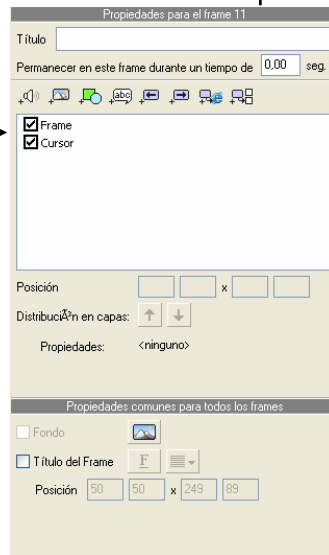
Propiedades para el frame 11

Título

Permanecer en este frame durante un tiempo de 0,00 seg.

Frame
Cursor

Posición x

DistribuciÃ³n en capas:

Propiedades: <ninguno>

Propiedades comunes para todos los frames

Fondo

Título del Frame F

Posición 50 50 x 249 89